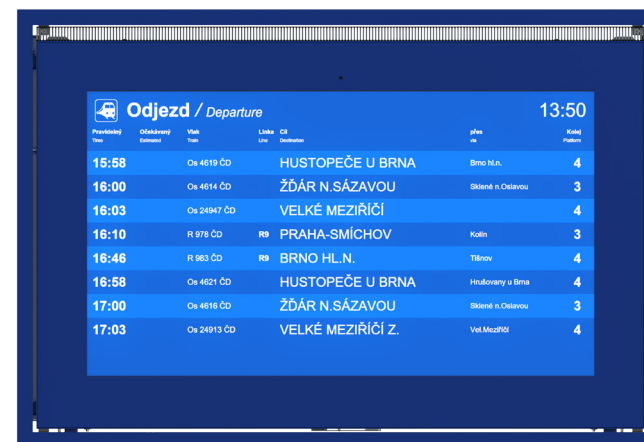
Odjezd / Departure

13:50

| Pravidelný Time | Očekávaný Estimated | Vlak Train | Linka Line | Cíl Destination | přes via | Kolej Platform |
|---|---|---|---|---|---|---|
| 15:58 | | Os 4619 ČD | | HUSTOPEČE U BRNA | Brno hl.n. | 4 |
| 16:00 | | Os 4614 ČD | | ŽĎÁR N.SÁZAVOU | Skleně n.Oslavou | 3 |
| 16:03 | | Os 24947 ČD | | VELKÉ MEZIŘÍČÍ | | 4 |
| 16:10 | | R 978 ČD | R9 | PRAHA-SMÍCHOV | Kolín | 3 |
| 16:46 | | R 983 ČD | R9 | BRNO HL.N. | Tišnov | 4 |
| 16:58 | | Os 4621 ČD | | HUSTOPEČE U BRNA | Hrušovany u Brna | 4 |
| 17:00 | | Os 4616 ČD | | ŽĎÁR N.SÁZAVOU | Skleně n.Oslavou | 3 |
| 17:03 | | Os 24913 ČD | | VELKÉ MEZIŘÍČÍ Z. | Vel.Meziříčí | 4 |